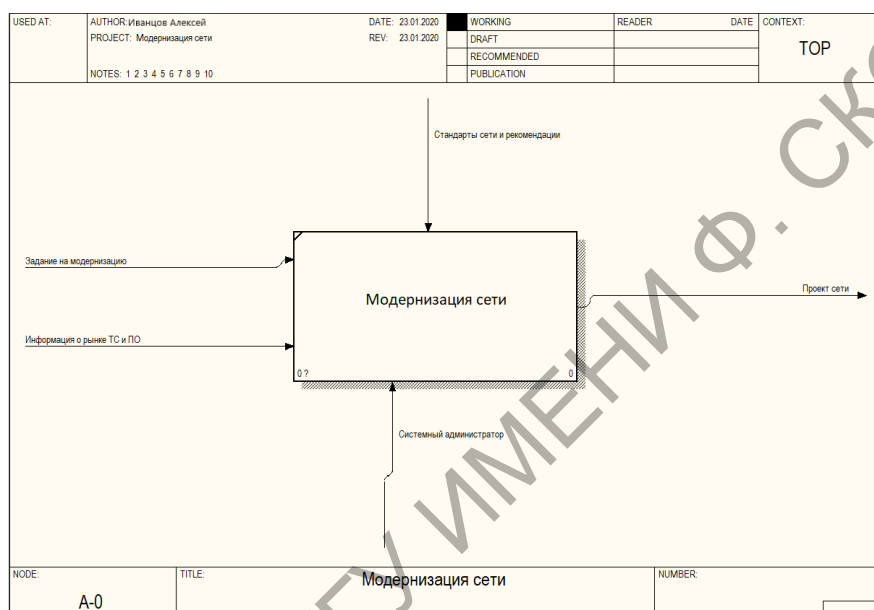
| USED AT: | AUTHOR: Иванцов Алексей | DATE: 23.01.2020 | | WORKING | READER | DATE | CONTEXT: |
|---|---|---|---|---|---|---|---|
| | PROJECT: Модернизация сети | REV: 23.01.2020 | | DRAFT | | | TOP |
| | | | | RECOMMENDED | | | |
| | NOTES: 1 2 3 4 5 6 7 8 9 10 | | | PUBLICATION | | | |

Стандарты сети и рекомендации

Задание на модернизацию

Модернизация сети

Проект сети

Информация о рынке ТС и ПО

0 ?

0

Системный администратор

ГУ ИМЕНИ Ф. СК

| NODE: | TITLE: | NUMBER: |
|---|---|---|
| A-0 | Модернизация сети | |